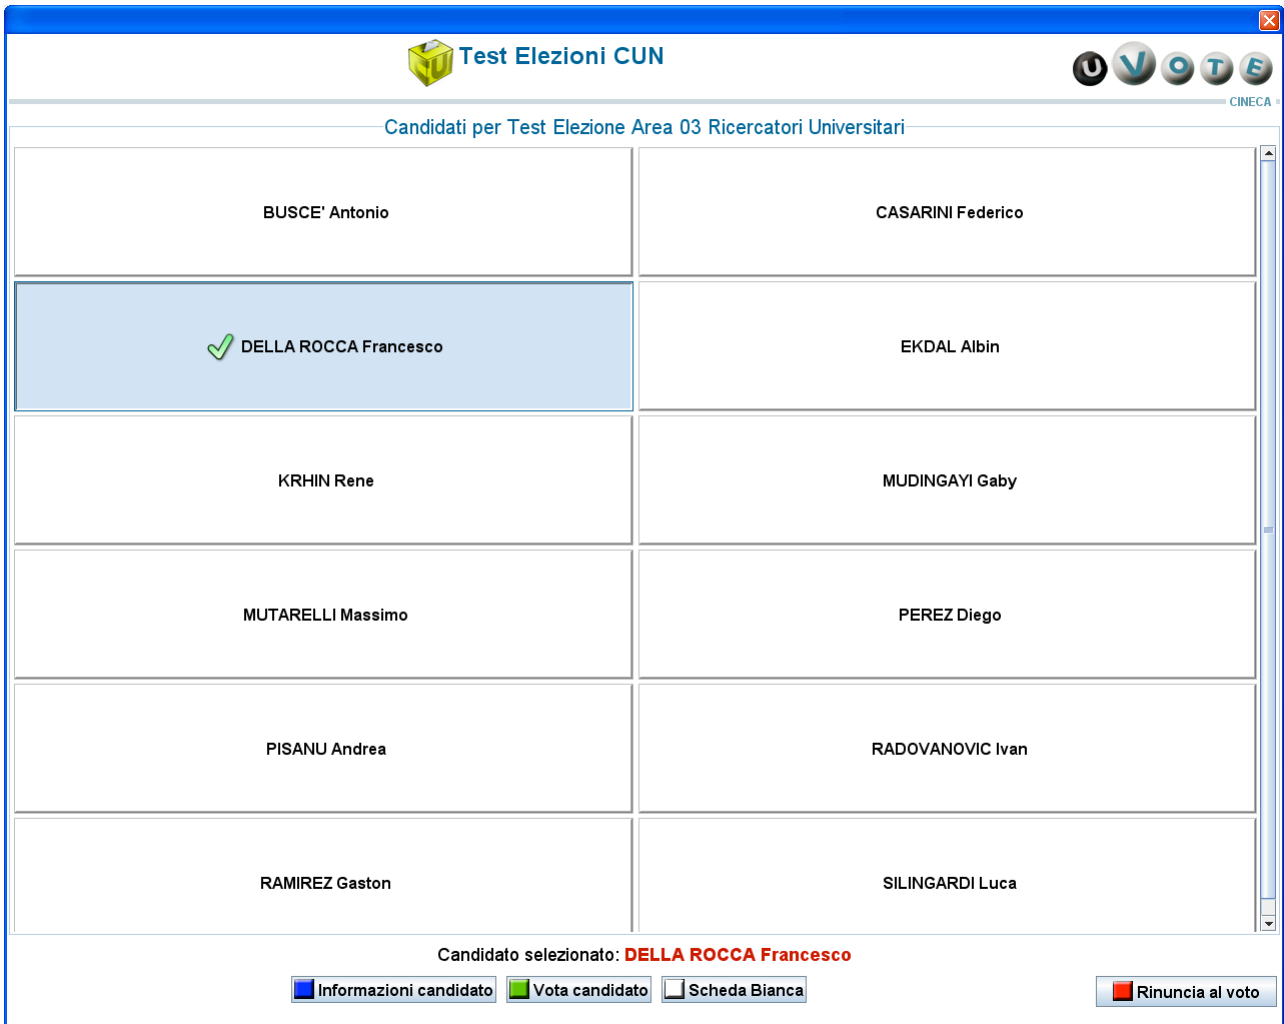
Test Elezioni CUN

UVOTE
CINECA

Candidati per Test Elezione Area 03 Ricercatori Universitari

| | |
|---|---|
| BUSCE' Antonio | CASARINI Federico |
| DELLA ROCCA Francesco | EKDAL Albin |
| KRHIN Rene | MUDINGAYI Gaby |
| MUTARELLI Massimo | PEREZ Diego |
| PISANU Andrea | RADOVANOVIC Ivan |
| RAMIREZ Gaston | SILINGARDI Luca |

Candidato selezionato: DELLA ROCCA Francesco

Informazioni candidato   Vota candidato   Scheda Bianca   Rinuncia al voto